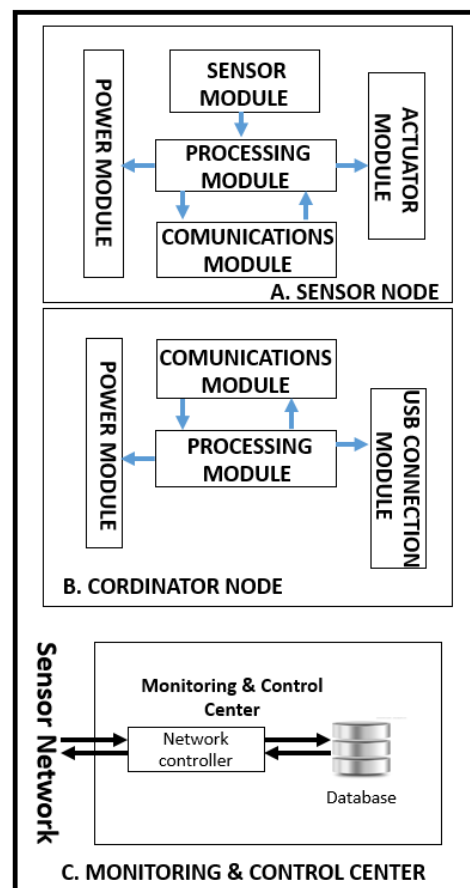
POWER MODULE

SENSOR MODULE

ACTUATOR MODULE

PROCESSING MODULE

COMUNICATIONS MODULE

A. SENSOR NODE

POWER MODULE

COMUNICATIONS MODULE

PROCESSING MODULE

USB CONNECTION MODULE

B. CORDINATOR NODE

Sensor Network

Monitoring & Control Center

Network controller

Database

C. MONITORING & CONTROL CENTER